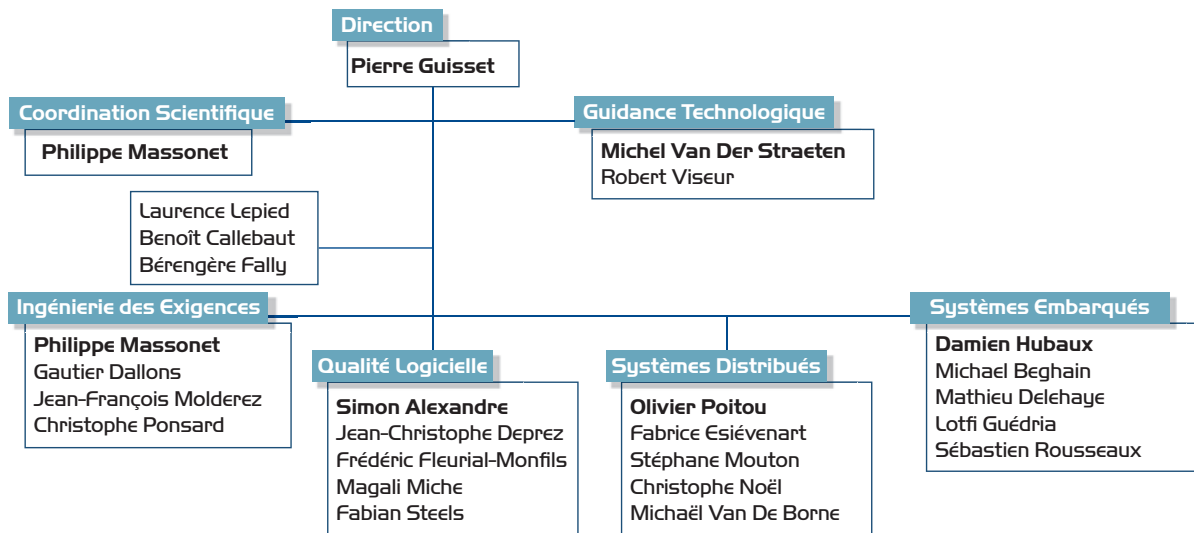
Direction

Pierre Guisset

Coordination Scientifique

Philippe Massonet

Guidance Technologique

Michel Van Der Straeten
Robert Viseur

Laurence Lepied
Benoît Callebaut
Bérengère Fally

Ingénierie des Exigences

Philippe Massonet
Gautier Dallons
Jean-François Molderez
Christophe Ponsard

Qualité Logicielle

Simon Alexandre
Jean-Christophe Deprez
Frédéric Fleurial-Monfils
Magali Miche
Fabian Steels

Systèmes Distribués

Olivier Poitou
Fabrice Esiévenart
Stéphane Mouton
Christophe Noël
Michaël Van De Borne

Systèmes Embarqués

Damien Hubaux
Michael Beghain
Mathieu Delehaye
Lotfi Guédria
Sébastien Rousseaux